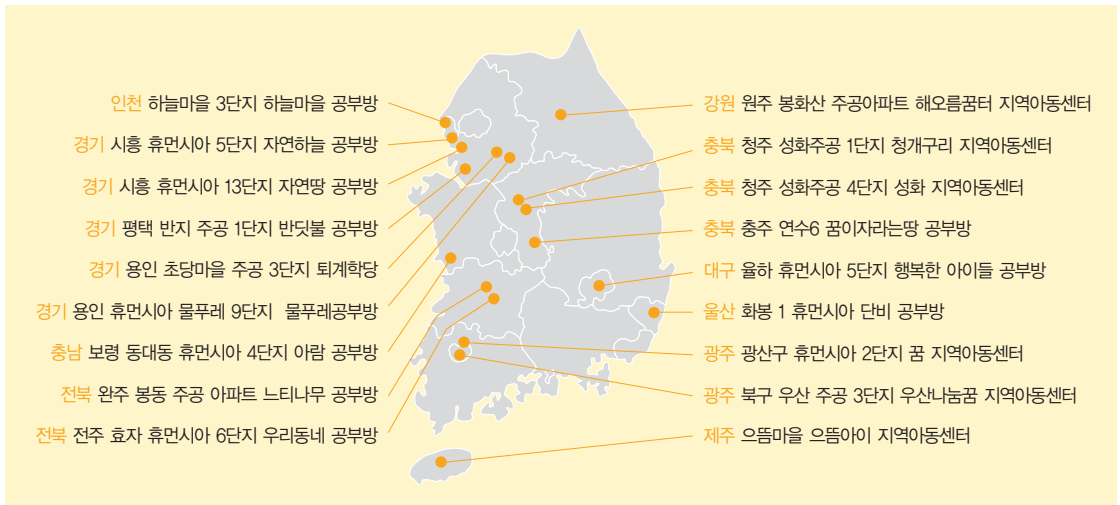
인천 하늘마을 3단지 하늘마을 공부방

경기 시흥 휴먼시아 5단지 자연하늘 공부방

경기 시흥 휴먼시아 13단지 자연땅 공부방

경기 평택 반지 주공 1단지 반딧불 공부방

경기 용인 초당마을 주공 3단지 퇴계학당

경기 용인 휴먼시아 물푸레 9단지 물푸레공부방

충남 보령 동대동 휴먼시아 4단지 아람 공부방

전북 완주 봉동 주공 아파트 느티나무 공부방

전북 전주 효자 휴먼시아 6단지 우리동네 공부방

강원 원주 봉화산 주공아파트 해오름꿈터 지역아동센터

충북 청주 성화주공 1단지 청개구리 지역아동센터

충북 청주 성화주공 4단지 성화 지역아동센터

충북 충주 연수6 꿈이자라는땅 공부방

대구 율하 휴먼시아 5단지 행복한 아이들 공부방

울산 화봉 1 휴먼시아 단비 공부방

광주 광산구 휴먼시아 2단지 꿈 지역아동센터

광주 북구 우산 주공 3단지 우산나눔꿈 지역아동센터

제주 으뜸마을 으뜸아이 지역아동센터